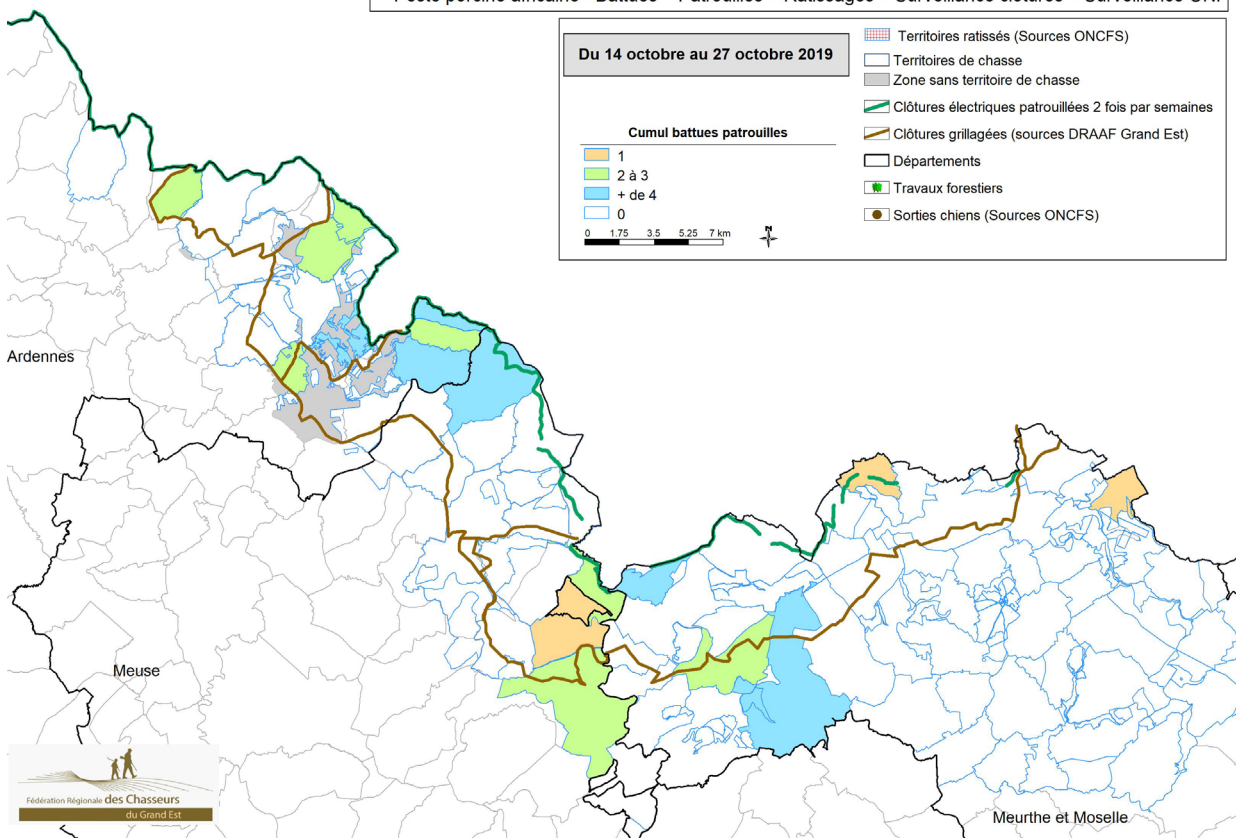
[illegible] porcine africaine - Battues - Patrouilles - Ratissages - Surveillance clôtures - Surveillance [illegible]

Du 14 octobre au 27 octobre 2019

Territoires ratissés (Sources ONCFS)
Territoires de chasse
Zone sans territoire de chasse
Clôtures électriques patrouillées 2 fois par semaines
Clôtures grillagées (sources DRAAF Grand Est)
Départements
Travaux forestiers
Sorties chiens (Sources ONCFS)

Cumul battues patrouilles
1
2 à 3
+ de 4
0

0 1.75 3.5 5.25 7 km

Ardennes

Meuse

Meurthe et Moselle

Fédération Régionale des Chasseurs du Grand Est